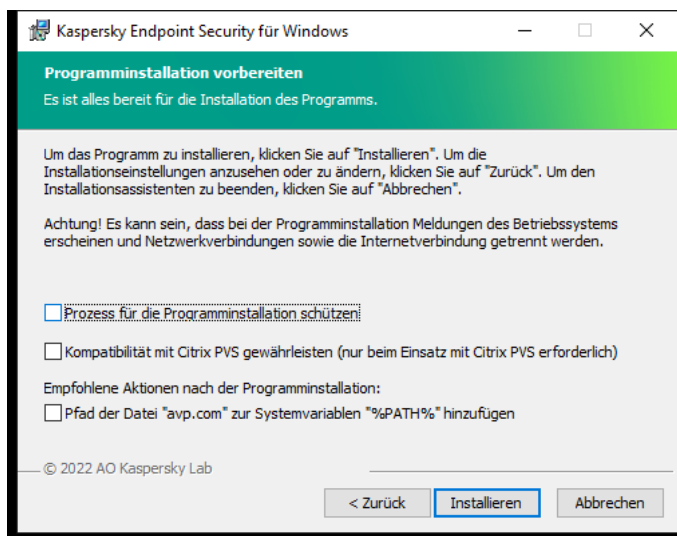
Kaspersky Endpoint Security für Windows

Programminstallation vorbereiten
Es ist alles bereit für die Installation des Programms.

Um das Programm zu installieren, klicken Sie auf "Installieren". Um die Installationseinstellungen anzusehen oder zu ändern, klicken Sie auf "Zurück". Um den Installationsassistenten zu beenden, klicken Sie auf "Abbrechen".

Achtung! Es kann sein, dass bei der Programminstallation Meldungen des Betriebssystems erscheinen und Netzwerkverbindungen sowie die Internetverbindung getrennt werden.

Prozess für die Programminstallation schützen

Kompatibilität mit Citrix PVS gewährleisten (nur beim Einsatz mit Citrix PVS erforderlich)

Empfohlene Aktionen nach der Programminstallation:
Pfad der Datei "avp.com" zur Systemvariablen "%PATH%" hinzufügen

© 2022 AO Kaspersky Lab

< Zurück
Installieren
Abbrechen